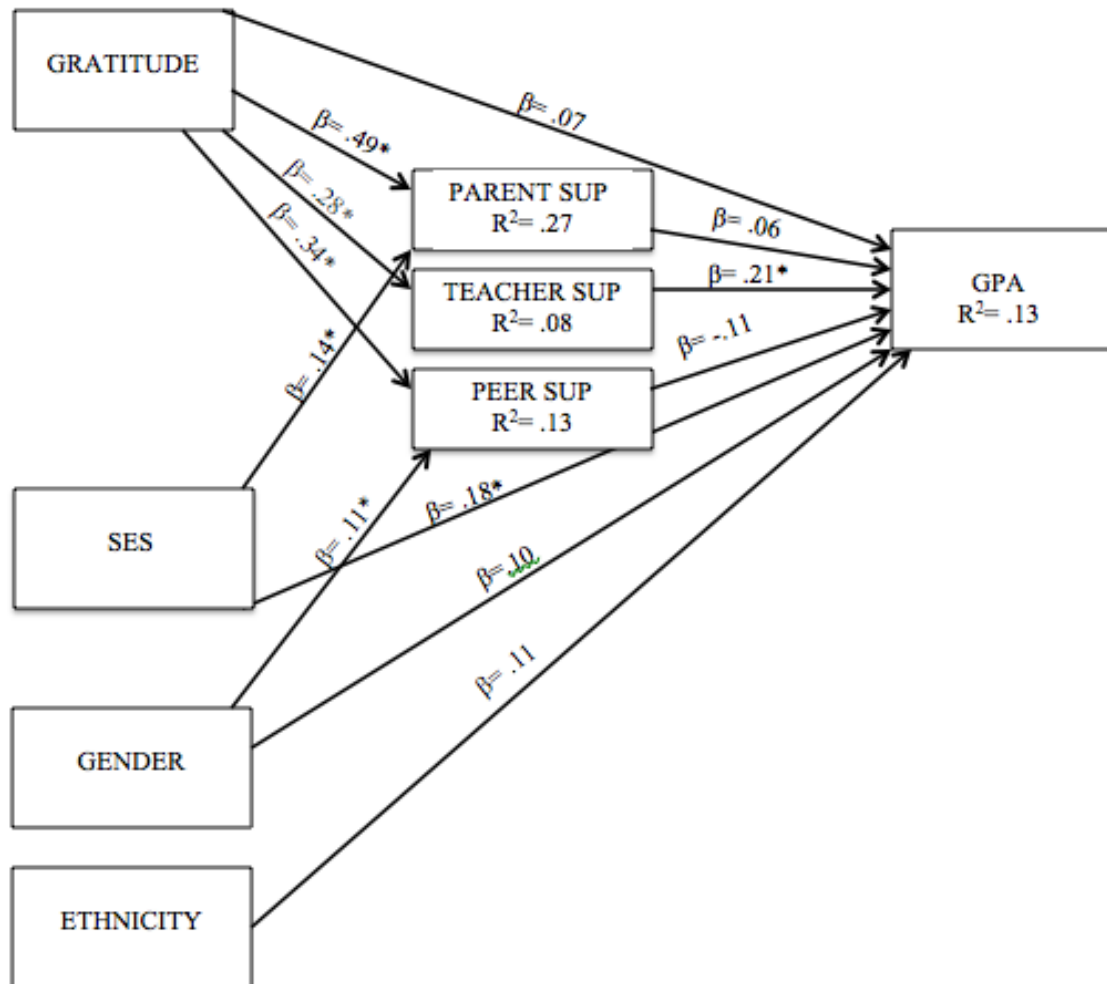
GRATITUDE

$\beta$= .07

$\beta$= .49*

$\beta$= .28*

$\beta$= .34*

PARENT SUP
$R^2$= .27

$\beta$= .06

TEACHER SUP
$R^2$= .08

$\beta$= .21*

GPA
$R^2$= .13

$\beta$= -.11

PEER SUP
$R^2$= .13

$\beta$= .14*

SES

$\beta$= .11*

$\beta$= .18*

$\beta$= .10

GENDER

$\beta$= .11

ETHNICITY